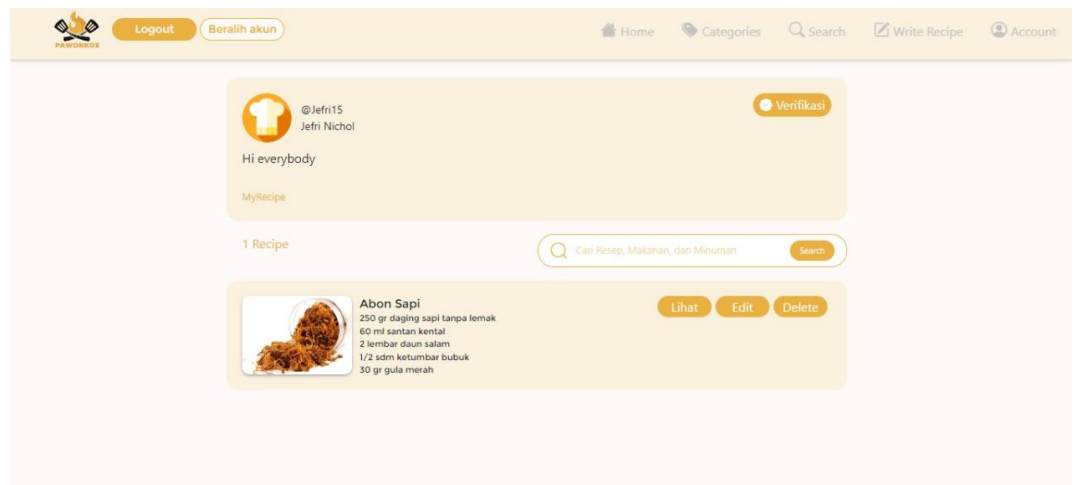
PAWONKOE

Logout Beralih akun

Home Categories Search Write Recipe Account

@Jefri15
Jefri Nichol

Verifikasi

Hi everybody

MyRecipe

1 Recipe

Cari Resep, Makanan, dan Minuman Search

Abon Sapi
250 gr daging sapi tanpa lemak
60 ml santan kental
2 lembar daun salam
1/2 sdm ketumbar bubuk
30 gr gula merah

Lihat Edit Delete